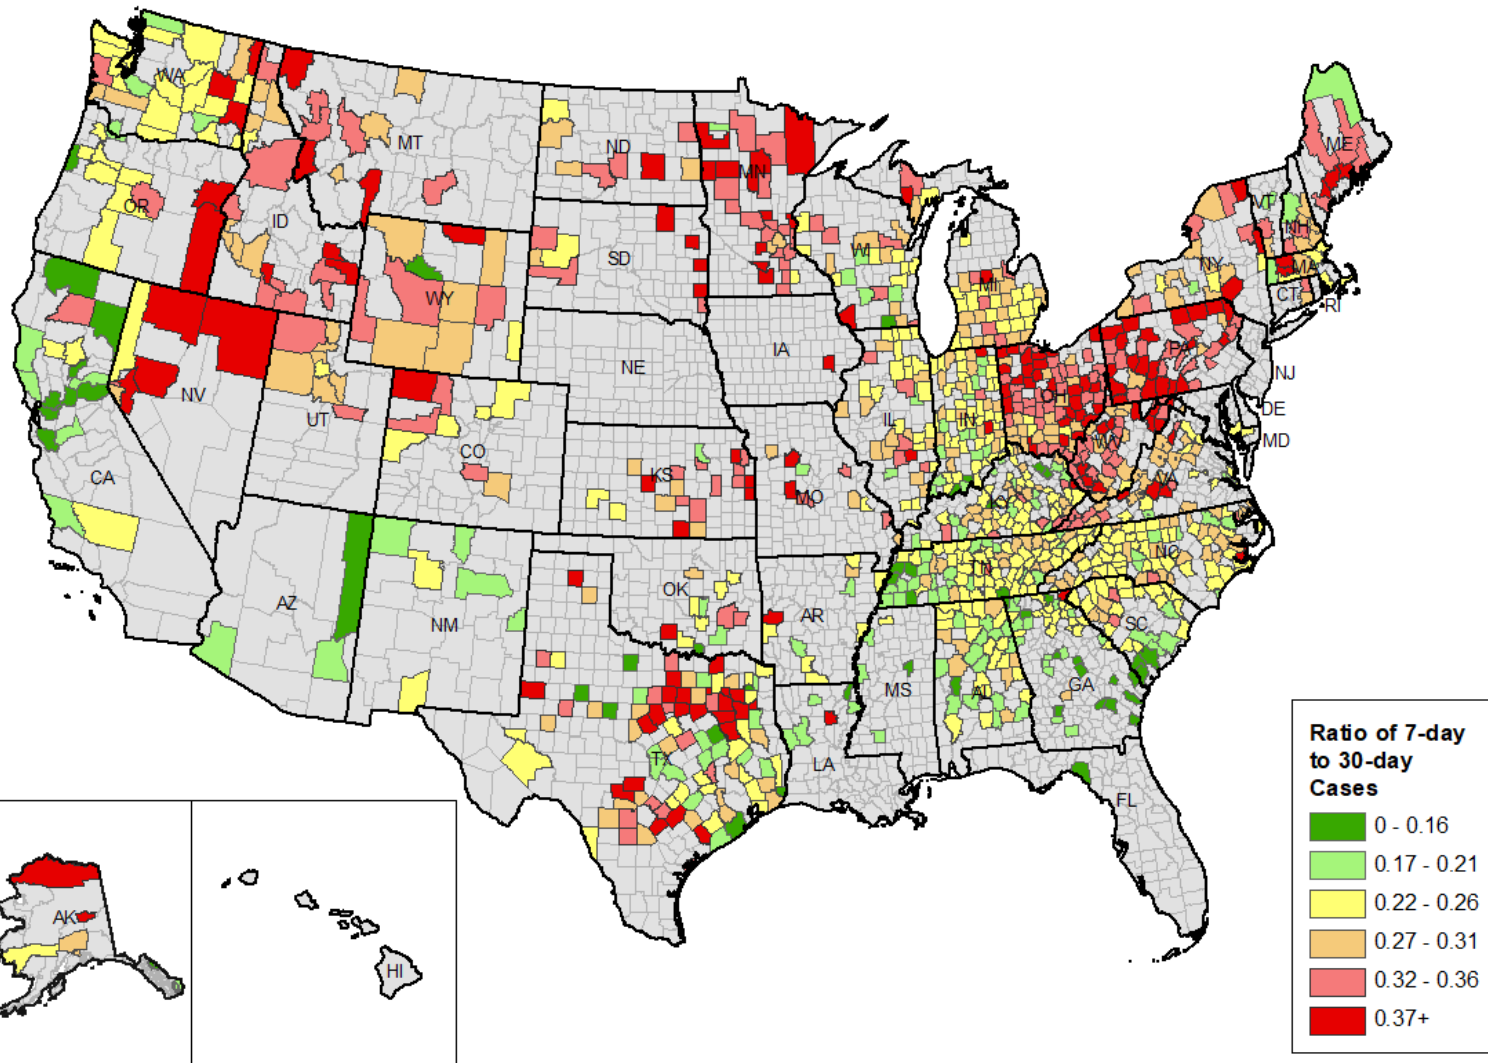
WA
MT
ND
MN
ME
OR
ID
SD
WI
VT
NH
NY
MA
CT
RI
WY
MI
NV
NE
IA
PA
NJ
OH
DE
IN
MD
IL
UT
CO
WV
VA
KS
MO
KY
CA
NC
TN
OK
AR
AZ
NM
SC
MS
AL
GA
TX
LA
FL
AK
HI

Ratio of 7-day to 30-day Cases
0 - 0.16
0.17 - 0.21
0.22 - 0.26
0.27 - 0.31
0.32 - 0.36
0.37+